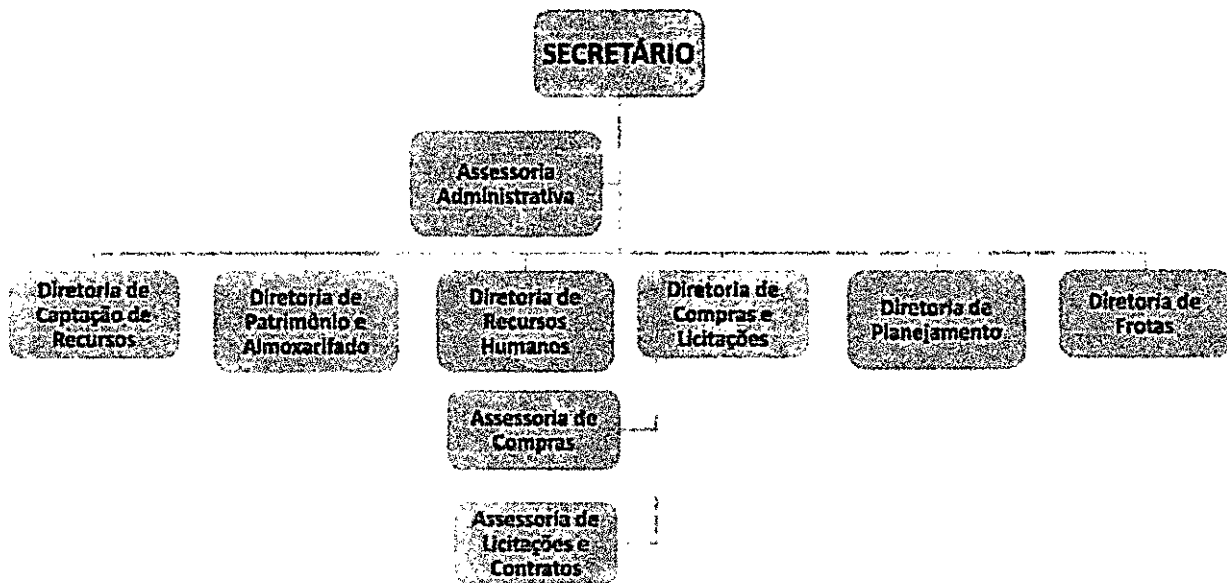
SECRETÁRIO

Assessoria Administrativa

Diretoria de Captação de Recursos

Diretoria de Patrimônio e Almoxarifado

Diretoria de Recursos Humanos

Diretoria de Compras e Licitações

Diretoria de Planejamento

Diretoria de Frotas

Assessoria de Compras

Assessoria de Licitações e Contratos